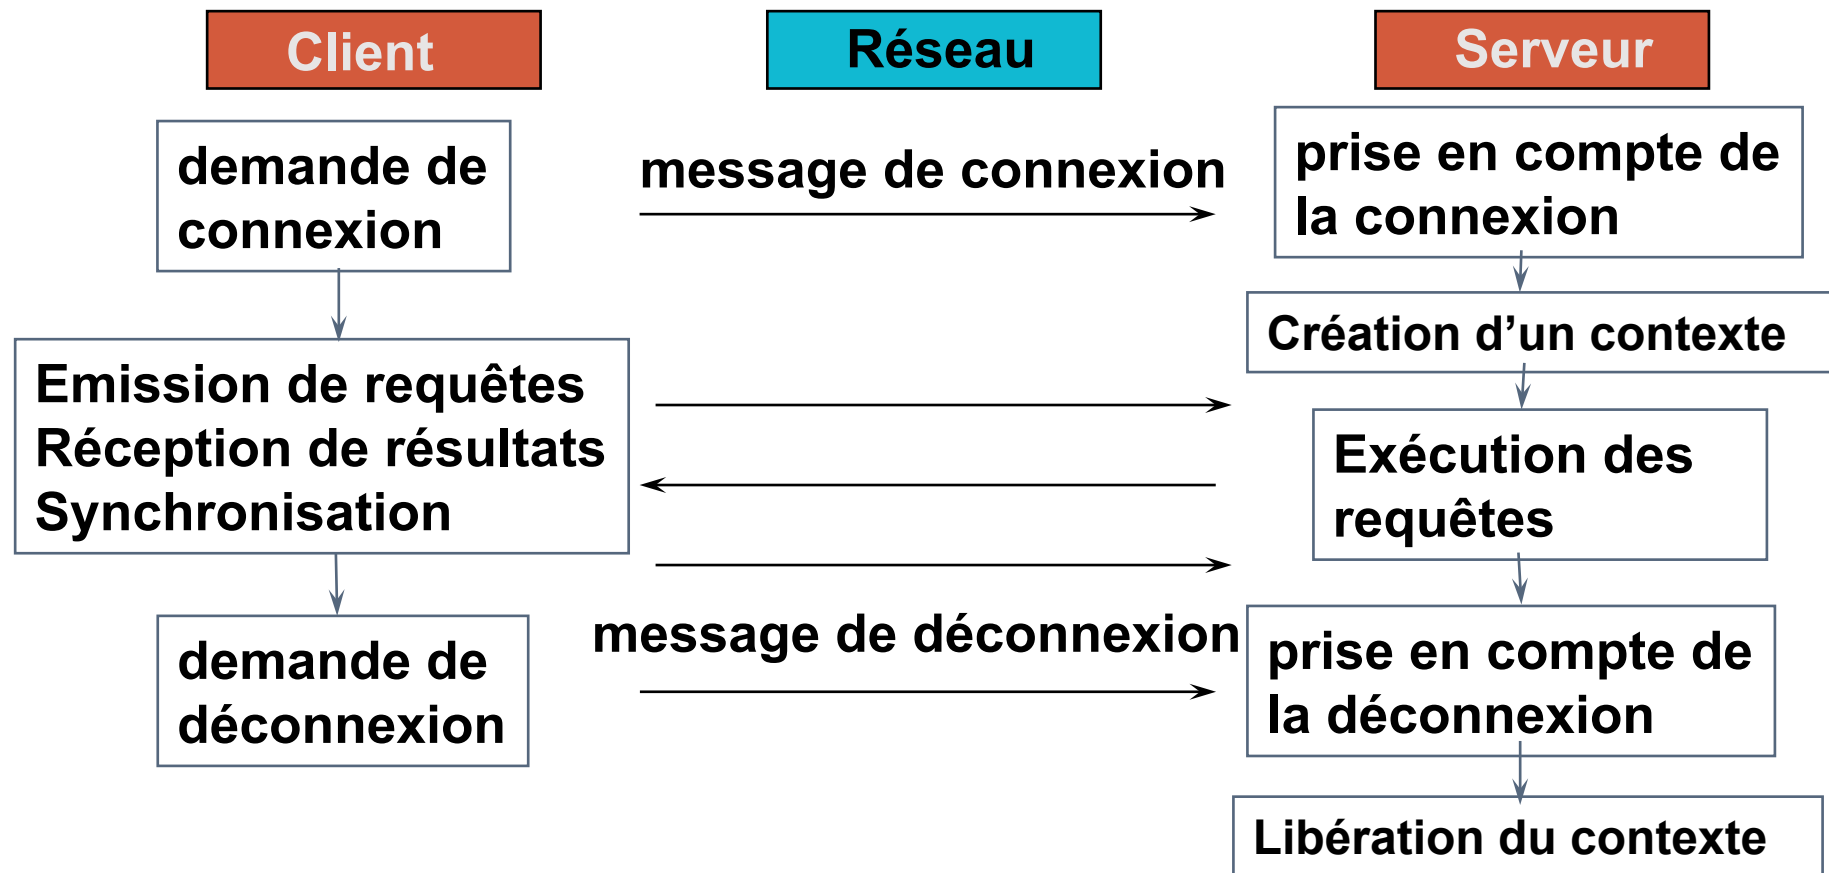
Client

Réseau

Serveur

demande de connexion

message de connexion

prise en compte de la connexion

Création d’un contexte

Emission de requêtes
Réception de résultats
Synchronisation

Exécution des requêtes

demande de déconnexion

message de déconnexion

prise en compte de la déconnexion

Libération du contexte